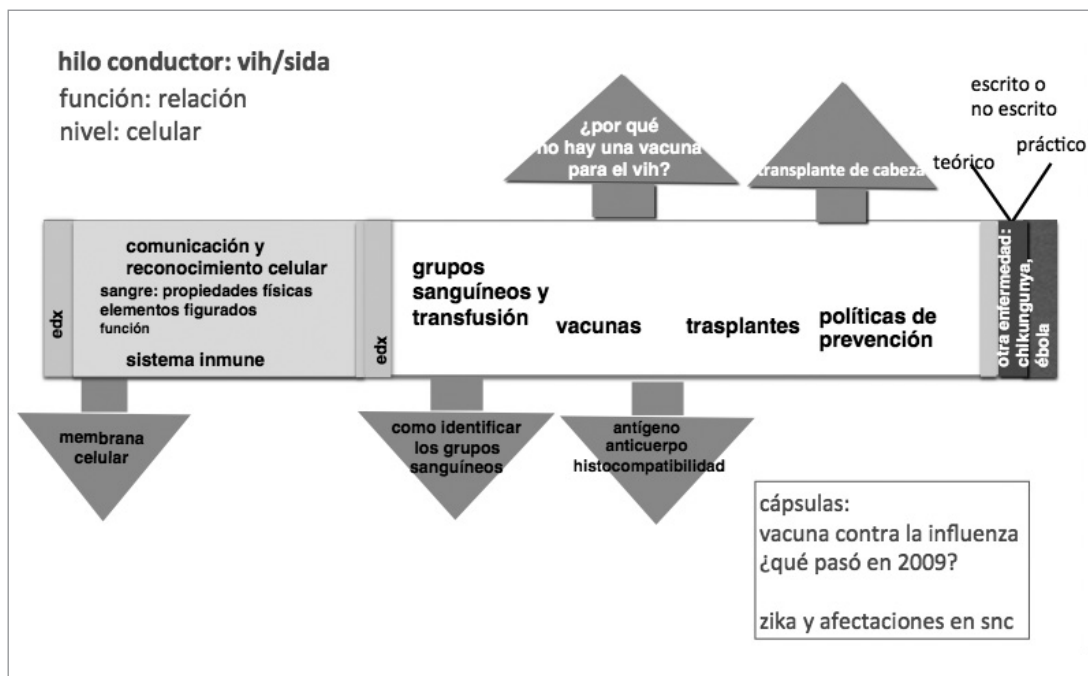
hilo conductor: vih/sida
función: relación
nivel: celular

escrito o no escrito

teórico

práctico

¿por qué no hay una vacuna para el vih?

transplante de cabeza

edx

comunicación y reconocimiento celular
sangre: propiedades físicas
elementos figurados
función
sistema inmune

edx

grupos sanguíneos y transfusión

vacunas

trasplantes

políticas de prevención

otra enfermedad:

chikungunya, ébola

membrana celular

como identificar los grupos sanguíneos

antígeno
anticuerpo
histocompatibilidad

cápsulas:
vacuna contra la influenza
¿qué pasó en 2009?

zika y afectaciones en snc